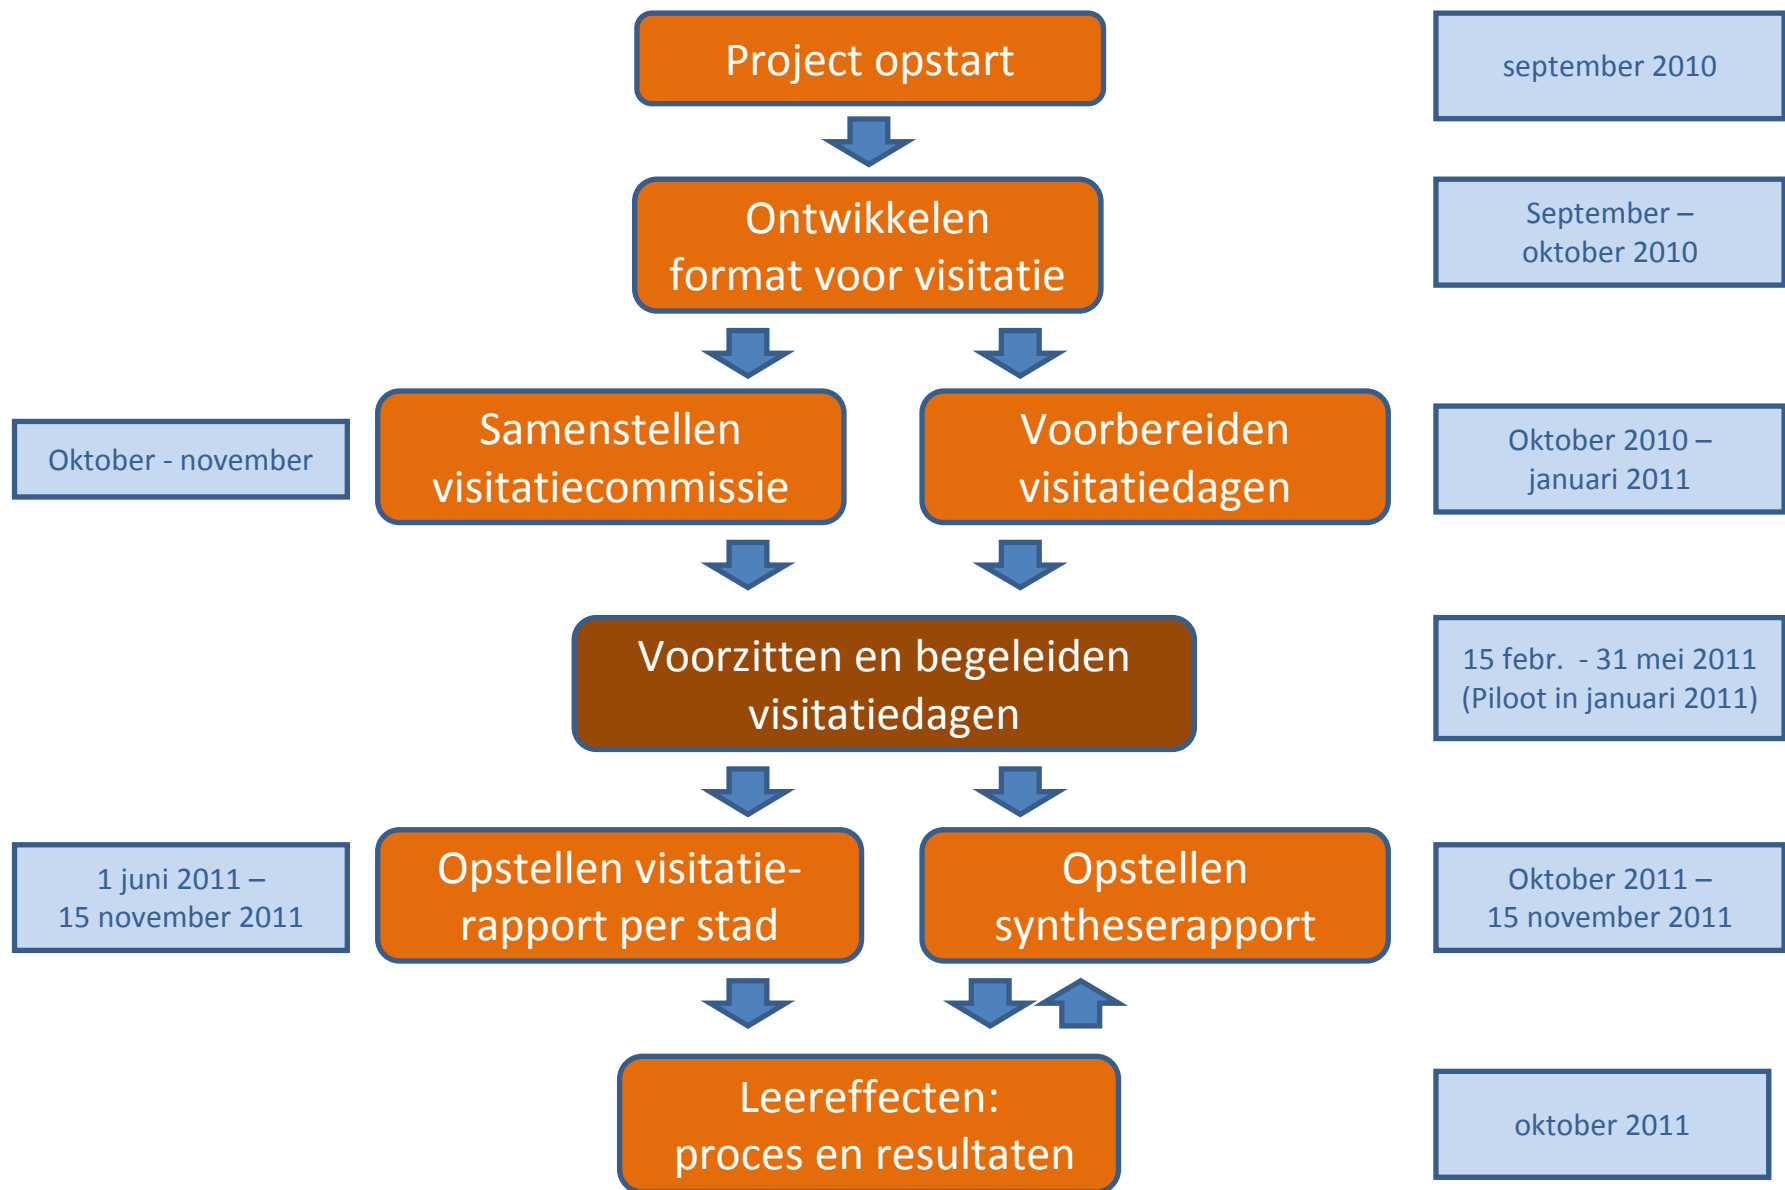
Project opstart

september 2010

Ontwikkelen format voor visitatie

September – oktober 2010

Oktober - november

Samenstellen visitatiecommissie

Voorbereiden visitatiedagen

Oktober 2010 – januari 2011

Voorzitten en begeleiden visitatiedagen

15 febr. - 31 mei 2011 (Piloot in januari 2011)

1 juni 2011 – 15 november 2011

Opstellen visitatierapport per stad

Opstellen syntheserapport

Oktober 2011 – 15 november 2011

Leereffecten: proces en resultaten

oktober 2011